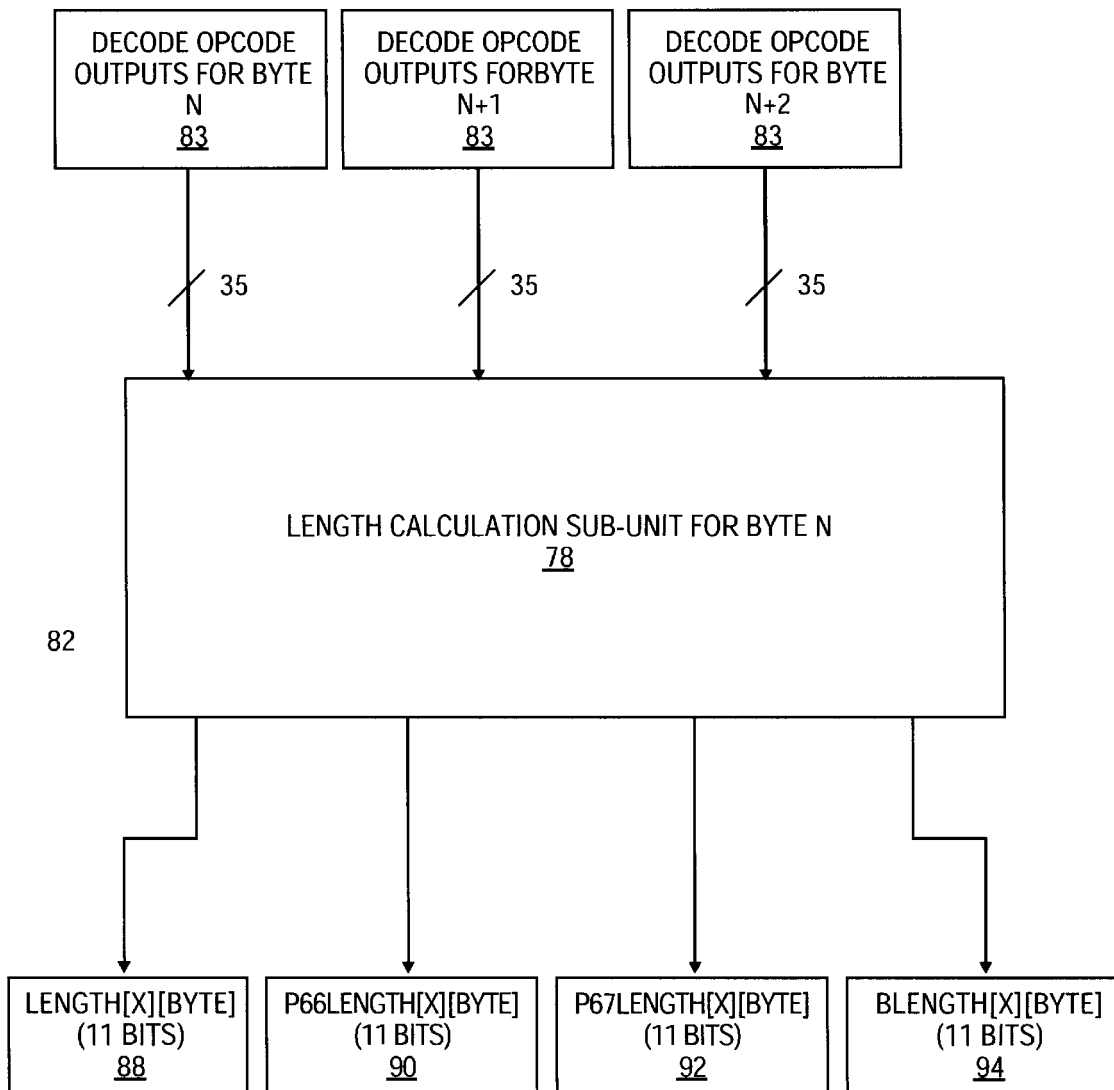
DECODE OPCODE OUTPUTS FOR BYTE N
83

DECODE OPCODE OUTPUTS FORBYTE N+1
83

DECODE OPCODE OUTPUTS FOR BYTE N+2
83

35

35

35

LENGTH CALCULATION SUB-UNIT FOR BYTE N
78

82

LENGTH[X][BYTE] (11 BITS)
88

P66LENGTH[X][BYTE] (11 BITS)
90

P67LENGTH[X][BYTE] (11 BITS)
92

BLENGTH[X][BYTE] (11 BITS)
94